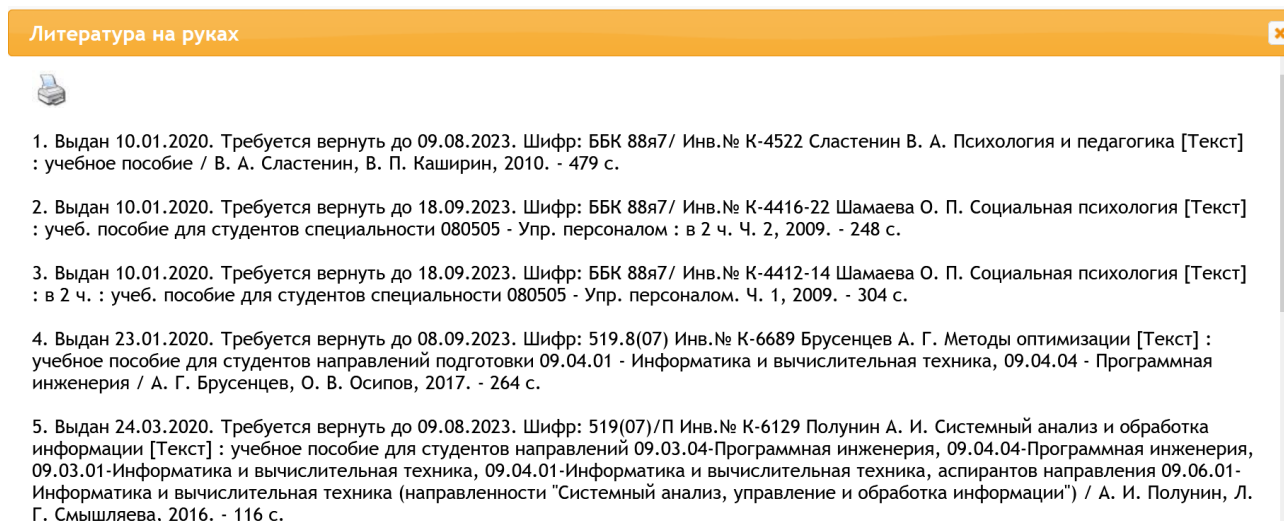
Литература на руках

1. Выдан 10.01.2020. Требуется вернуть до 09.08.2023. Шифр: ББК 88я7/ Инв.№ К-4522 Сластенин В. А. Психология и педагогика [Текст] : учебное пособие / В. А. Сластенин, В. П. Каширин, 2010. - 479 с.

2. Выдан 10.01.2020. Требуется вернуть до 18.09.2023. Шифр: ББК 88я7/ Инв.№ К-4416-22 Шамаева О. П. Социальная психология [Текст] : учеб. пособие для студентов специальности 080505 - Упр. персоналом : в 2 ч. Ч. 2, 2009. - 248 с.

3. Выдан 10.01.2020. Требуется вернуть до 18.09.2023. Шифр: ББК 88я7/ Инв.№ К-4412-14 Шамаева О. П. Социальная психология [Текст] : в 2 ч. : учеб. пособие для студентов специальности 080505 - Упр. персоналом. Ч. 1, 2009. - 304 с.

4. Выдан 23.01.2020. Требуется вернуть до 08.09.2023. Шифр: 519.8(07) Инв.№ К-6689 Брусенцев А. Г. Методы оптимизации [Текст] : учебное пособие для студентов направлений подготовки 09.04.01 - Информатика и вычислительная техника, 09.04.04 - Программная инженерия / А. Г. Брусенцев, О. В. Осипов, 2017. - 264 с.

5. Выдан 24.03.2020. Требуется вернуть до 09.08.2023. Шифр: 519(07)/П Инв.№ К-6129 Полунин А. И. Системный анализ и обработка информации [Текст] : учебное пособие для студентов направлений 09.03.04-Программная инженерия, 09.04.04-Программная инженерия, 09.03.01-Информатика и вычислительная техника, 09.04.01-Информатика и вычислительная техника, аспирантов направления 09.06.01-Информатика и вычислительная техника (направленности "Системный анализ, управление и обработка информации") / А. И. Полунин, Л. Г. Смышляева, 2016. - 116 с.